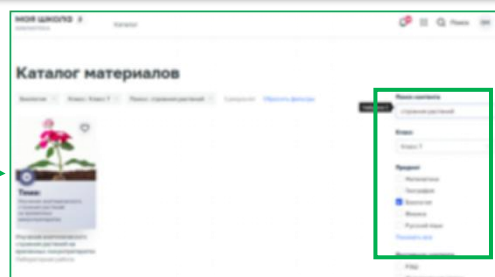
МОЯ ШКОЛА
Каталог
Поиск
Каталог материалов
Биология
Класс: Класс 7
Поиск: строение растений
Сбросить фильтры
Тема
Строение растений
Поиск контента
строение растений
Класс
Класс 7
Предмет
Математика
География
Биология
Физика
Русский язык
Показать все
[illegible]